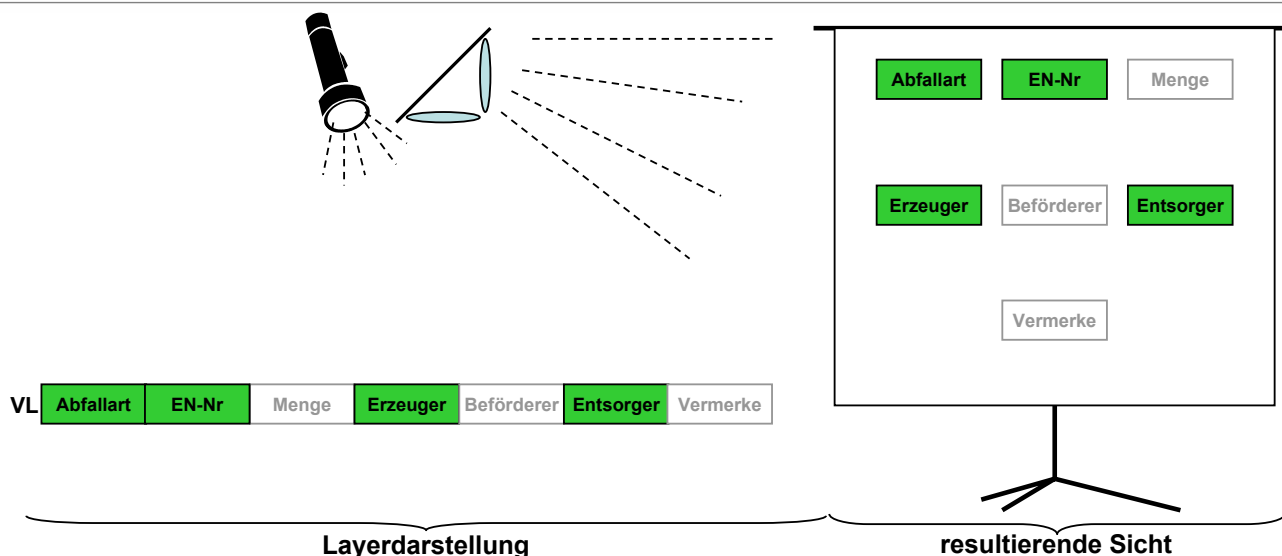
Abfallart
EN-Nr
Menge

Erzeuger
Beförderer
Entsorger

Vermerke

| VL | Abfallart | EN-Nr | Menge | Erzeuger | Beförderer | Entsorger | Vermerke |
|---|---|---|---|---|---|---|---|

Layerdarstellung

resultierende Sicht